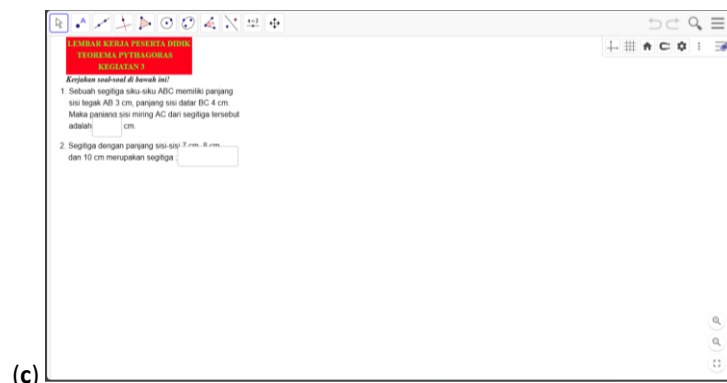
LEMBAR KERJA PESERTA DIDIK
TEOREMA PYTHAGORAS
KEGIATAN 3

Kerjakan soal-soal di bawah ini!

1. Sebuah segitiga siku-siku ABC memiliki panjang sisi tegak AB 3 cm, panjang sisi datar BC 4 cm. Maka panjang sisi miring AC dari segitiga tersebut adalah [ ] cm.

2. Segitiga dengan panjang sisi-sisi 7 cm, 8 cm dan 10 cm merupakan segitiga [ ]

(c)